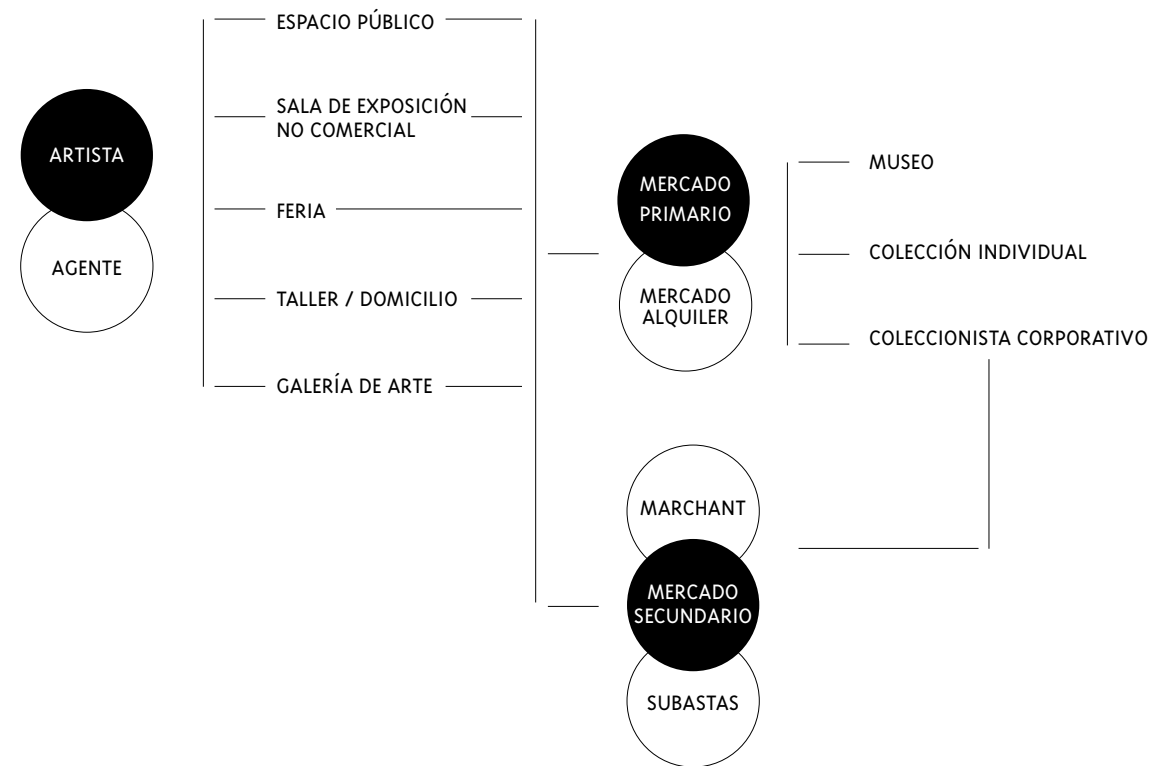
ARTISTA

AGENTE

ESPACIO PÚBLICO

SALA DE EXPOSICIÓN NO COMERCIAL

FERIA

TALLER / DOMICILIO

GALERÍA DE ARTE

MERCADO PRIMARIO

MERCADO ALQUILER

MUSEO

COLECCIÓN INDIVIDUAL

COLECCIONISTA CORPORATIVO

MARCHANT

MERCADO SECUNDARIO

SUBASTAS